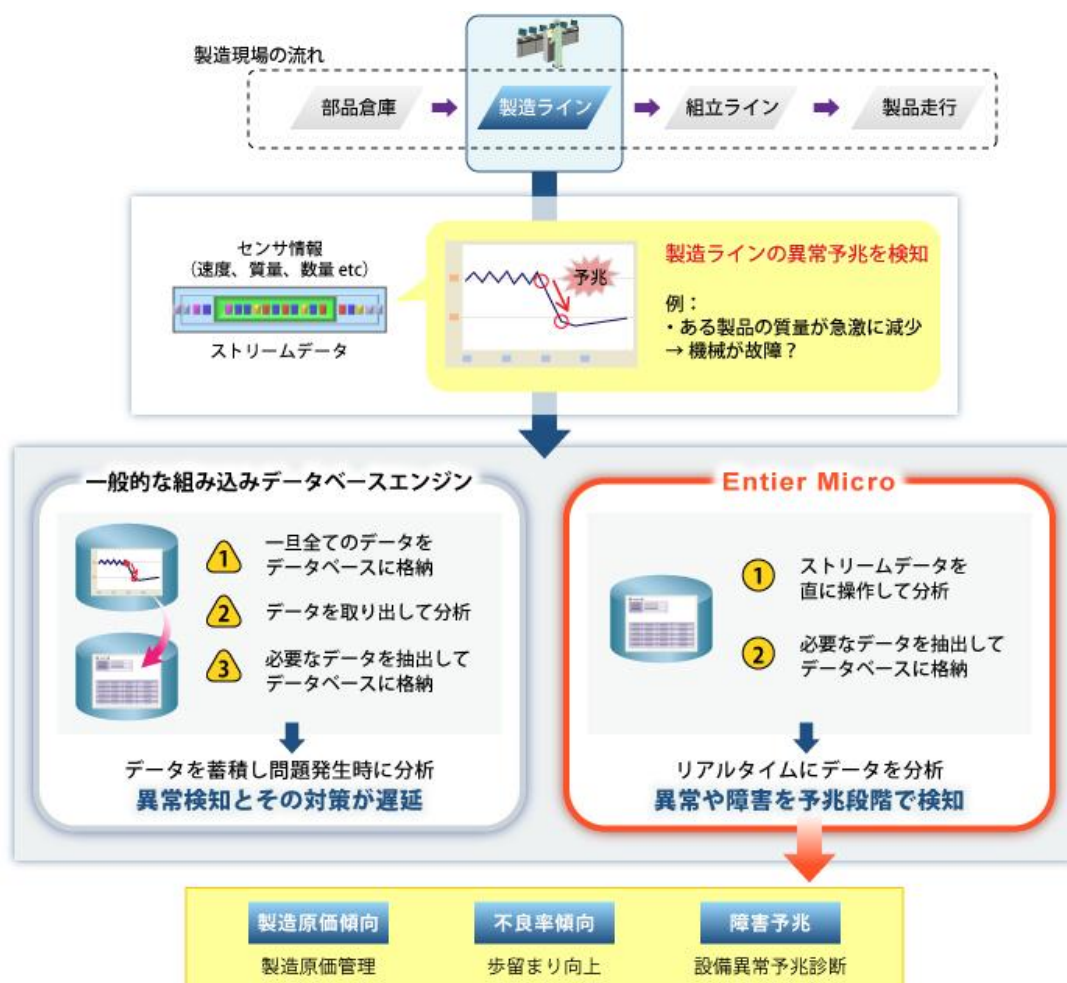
製造現場の流れ

部品倉庫 → 製造ライン → 組立ライン → 製品走行

センサ情報
(速度、質量、数量 etc)

ストリームデータ

予兆

製造ラインの異常予兆を検知

例：
・ある製品の質量が急激に減少
→ 機械が故障？

一般的な組み込みデータベースエンジン

1 一旦全てのデータをデータベースに格納

2 データを取り出して分析

3 必要なデータを抽出してデータベースに格納

データを蓄積し問題発生時に分析
異常検知とその対策が遅延

Entier Micro

1 ストリームデータを直に操作して分析

2 必要なデータを抽出してデータベースに格納

リアルタイムにデータを分析
異常や障害を予兆段階で検知

製造原価傾向
製造原価管理

不良率傾向
歩留まり向上

障害予兆
設備異常予兆診断